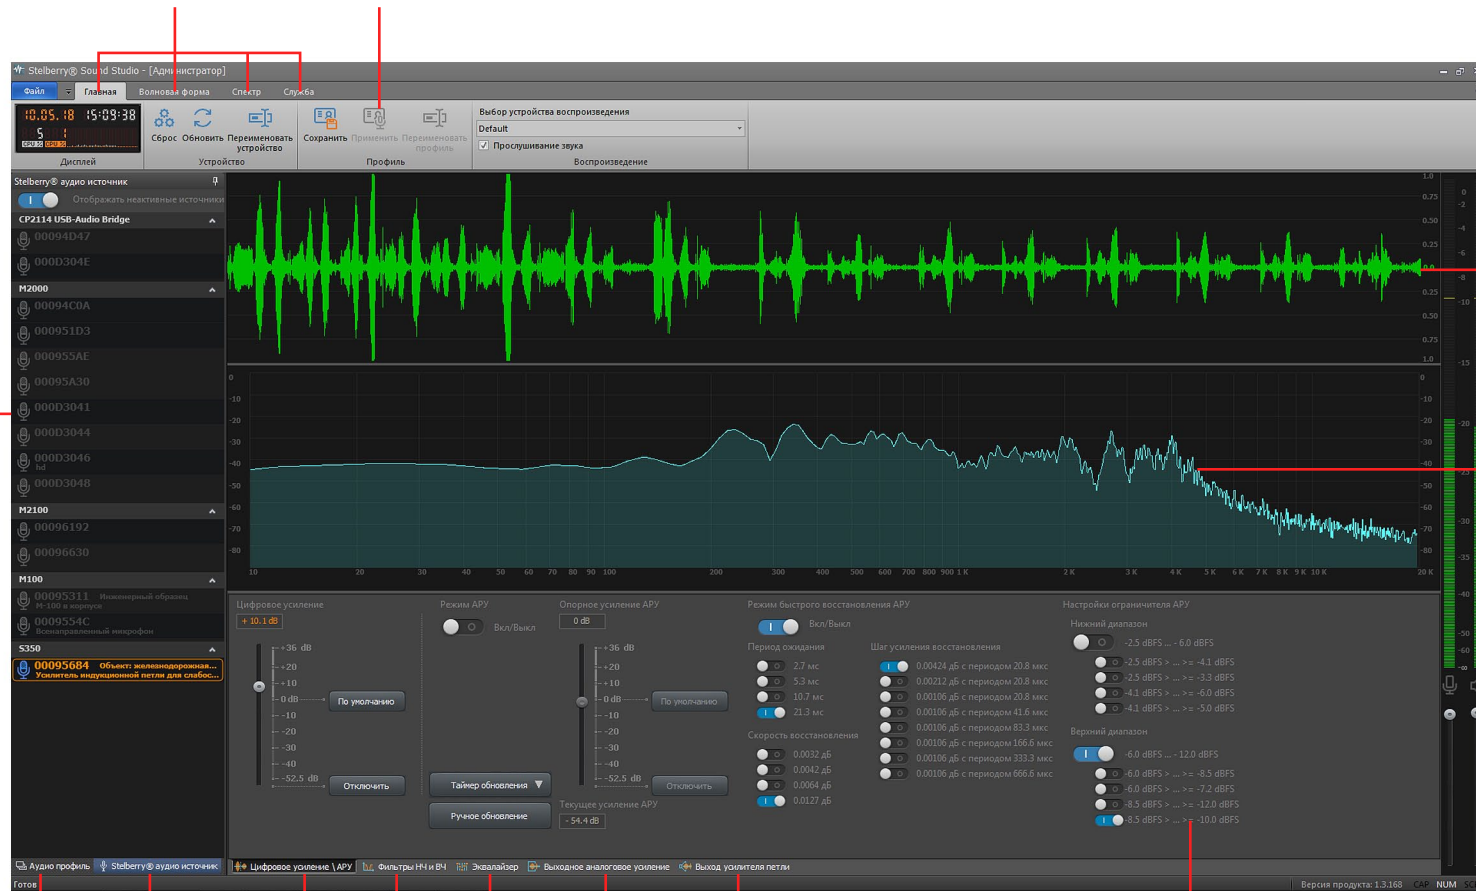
Stelberry® Sound Studio - [Администратор]

Файл | Главная | Волновая форма | Спектр | Служба

10.05.18 15:09:38

Дисплей

Сброс | Обновить | Переименовать устройство
Устройство

Сохранить | Применить | Переименовать профиль
Профиль

Выбор устройства воспроизведения
Default
Прослушивание звука
Воспроизведение

Stelberry® аудио источник
Отображать неактивные источники

CP2114 USB-Audio Bridge
00094D47
000D304E

M2000
00094C0A
000951D3
000955AE
00095A30
000D3041
000D3044
000D3046
000D3048

M2100
00096192
00096630

M100
00095311 Инженерный образец М-100 в корпусе
0009554C Всенаправленный микрофон

S350
00095684 Объект: железнодорожная... Усилитель индукционной петли для слабос...

1.0 0.75 0.50 0.25 0 0.25 0.50 0.75 1.0

0 -10 -20 -30 -40 -50 -60 -70 -80

10 20 30 40 50 60 70 80 90 100 200 300 400 500 600 700 800 900 1 K 2 K 3 K 4 K 5 K 6 K 7 K 8 K 9 K 10 K 20 K

Цифровое усиление
+ 10.1 dB
+36 dB
+20
+10
0 dB
-10
-20
-30
-40
-52.5 dB
По умолчанию
Отключить

Режим АРУ
Вкл/Выкл
Таймер обновления
Ручное обновление

Опорное усиление АРУ
0 dB
+36 dB
+20
+10
0 dB
-10
-20
-30
-40
-52.5 dB
По умолчанию
Отключить
Текущее усиление АРУ
- 54.4 dB

Режим быстрого восстановления АРУ
Вкл/Выкл

Период ожидания
2.7 мс
5.3 мс
10.7 мс
21.3 мс

Скорость восстановления
0.0032 дБ
0.0042 дБ
0.0064 дБ
0.0127 дБ

Шаг усиления восстановления
0.00424 дБ с периодом 20.8 мкс
0.00212 дБ с периодом 20.8 мкс
0.00106 дБ с периодом 20.8 мкс
0.00106 дБ с периодом 41.6 мкс
0.00106 дБ с периодом 83.3 мкс
0.00106 дБ с периодом 166.6 мкс
0.00106 дБ с периодом 333.3 мкс
0.00106 дБ с периодом 666.6 мкс

Настройки ограничителя АРУ
Нижний диапазон
-2.5 dBFS ... -6.0 dBFS
-2.5 dBFS > ... >= -4.1 dBFS
-2.5 dBFS > ... >= -3.3 dBFS
-4.1 dBFS > ... >= -6.0 dBFS
-4.1 dBFS > ... >= -5.0 dBFS

Верхний диапазон
-6.0 dBFS ... -12.0 dBFS
-6.0 dBFS > ... >= -8.5 dBFS
-6.0 dBFS > ... >= -7.2 dBFS
-8.5 dBFS > ... >= -12.0 dBFS
-8.5 dBFS > ... >= -10.0 dBFS

0 -3 -6 -8 -10 -20 -25 -30 -35 -40 -50 -60

Аудио профиль | Stelberry® аудио источник

Цифровое усиление \ АРУ | Фильтры НЧ и ВЧ | Эквалайзер | Выходное аналоговое усиление | Выход усилителя петли

Готов
Версия продукта: 1.3.168 CAP NUM